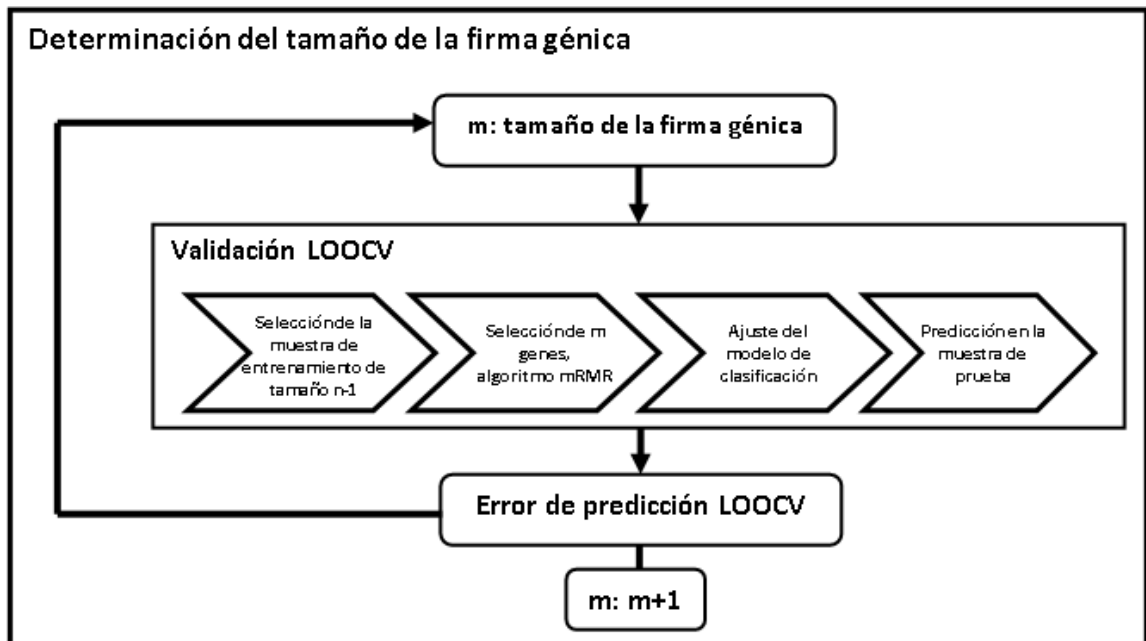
Determinación del tamaño de la firma génica

m: tamaño de la firma génica

Validación LOOCV

Selecciónde la muestra de entrenamiento de tamaño n-1

Selecciónde m genes, algoritmo mRMR

Ajuste del modelo de clasificación

Predicciónen la muestra de prueba

Error de predicción LOOCV

m: m+1